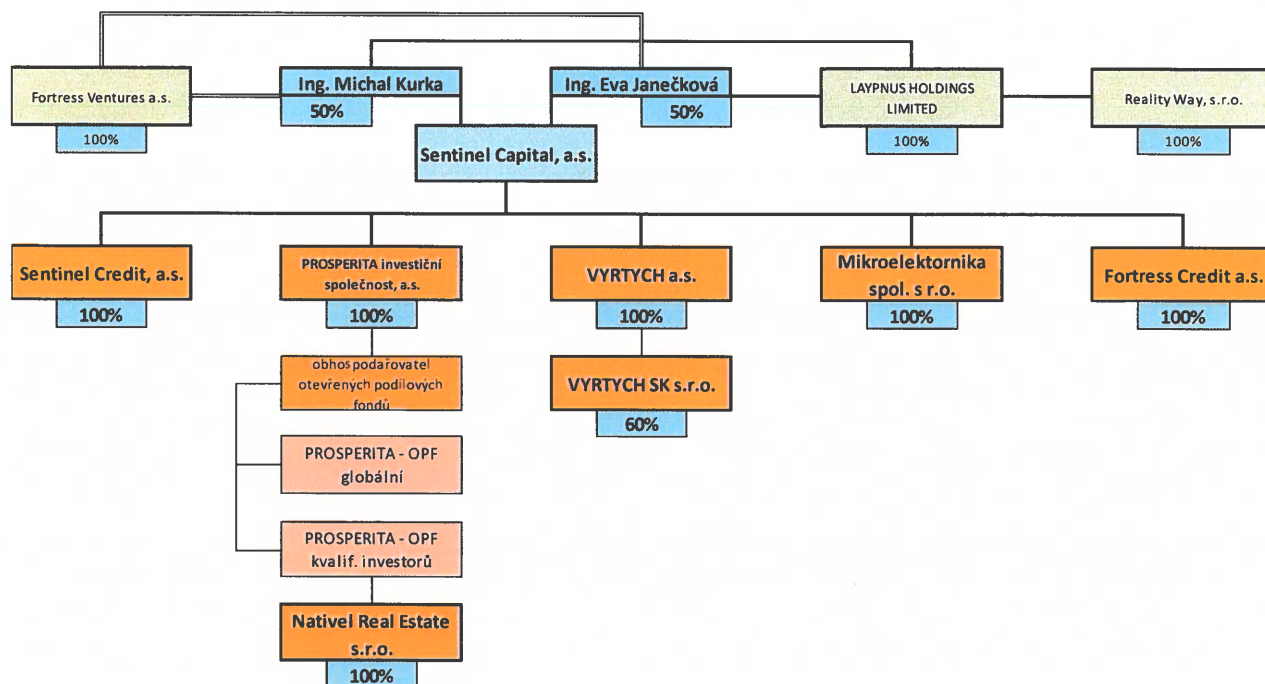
Fortress Ventures a.s.
100%

Ing. Michal Kurka
50%

Ing. Eva Janečková
50%

LAYPNUS HOLDINGS LIMITED
100%

Reality Way, s.r.o.
100%

Sentinel Capital, a.s.

Sentinel Credit, a.s.
100%

PROSPERITA investiční společnost, a.s.
100%

obhospodařovatel otevřených podílových fondů

PROSPERITA - OPF globální

PROSPERITA - OPF kvalif. investorů

Nativel Real Estate s.r.o.
100%

VYRTYCH a.s.
100%

VYRTYCH SK s.r.o.
60%

Mikroelektornika spol. s r.o.
100%

Fortress Credit a.s.
100%